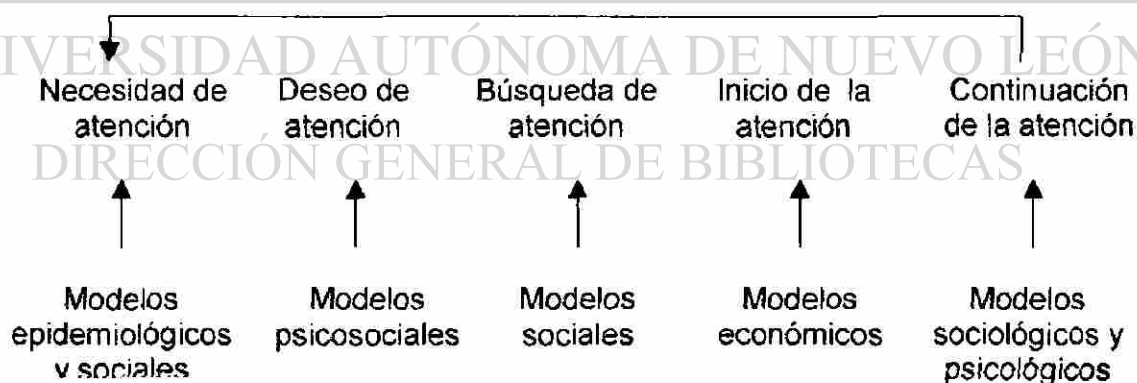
IVERSIDAD AUTÓNOMA DE NUEVO LEÓN

Necesidad de atención

Deseo de atención

Búsqueda de atención

Inicio de la atención

Continuación de la atención

DIRECCIÓN GENERAL DE BIBLIOTECAS

Modelos epidemiológicos y sociales

Modelos psicosociales

Modelos sociales

Modelos económicos

Modelos sociológicos y psicológicos